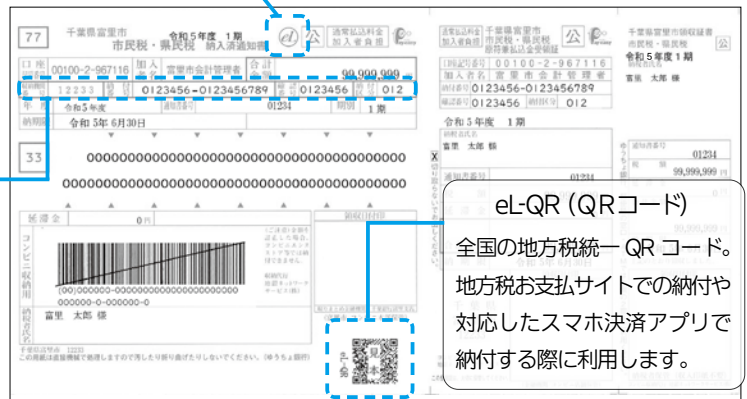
77

千葉県富里市 市民税・県民税 納入済通知書

令和5年度 1期

eL 公 通常払込料金加入者負担

口座番号 00100-2-967116

加入者名 富里市会計管理者

合計額 99,999,999

12233 0123456-0123456789 0123456 012

令和5年度 01234 1期

納期限 令和5年6月30日

33

0000000000000000000000000000000000000000000

000000000000000000000000000000000000000000

延滞金 0円

コンビニ収納用

(91)000000-000000000000000000000000000
000000-0-000000-0

富里 太郎 様

見本

eL 公 通常払込料金加入者負担

千葉県富里市 市民税・県民税 原符兼払込金受領証

口座番号 00100-2-967116

加入者名 富里市会計管理者

0123456-0123456789

0123456 012

令和5年度 1期

富里 太郎 様

01234

99,999,999円

千葉県富里市領収証書 市民税・県民税 令和5年度 1期

富里 太郎 様

eL-QR (QRコード)

全国の地方税統一QRコード。地方税お支払サイトでの納付や対応したスマホ決済アプリで納付する際に利用します。

この用紙は機械で処理しますので汚したり折り曲げたりしないでください。(ゆうちょ銀行)